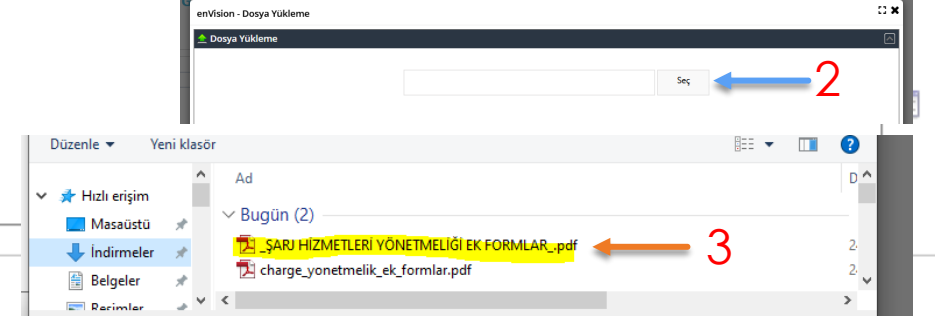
enVision - Dosya Yükleme

Dosya Yükleme

Seç

2

Düzenle ▾ Yeni klasör

Hızlı erişim

Masaüstü

İndirmeler

Belgeler

Resimler

Ad

D

Bugün (2)

_ŞARJ HİZMETLERİ YÖNETMELİĞİ EK FORMLAR_.pdf

charge_yonetmelik_ek_formlar.pdf

2

2

3